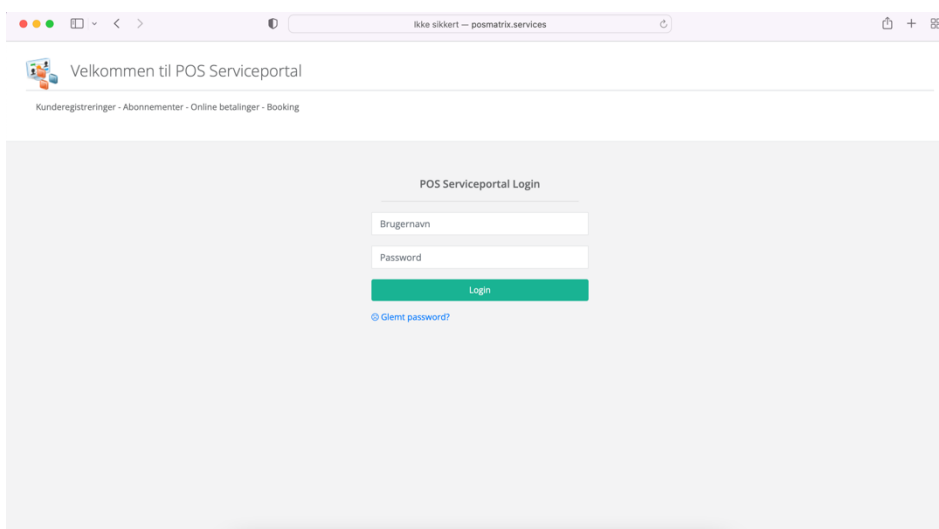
Ikke sikkert — posmatrix.services

Velkommen til POS Serviceportal

Kunderegistreringer - Abonnementer - Online betalinger - Booking

POS Serviceportal Login

Brugernavn

Password

Login

Glemt password?